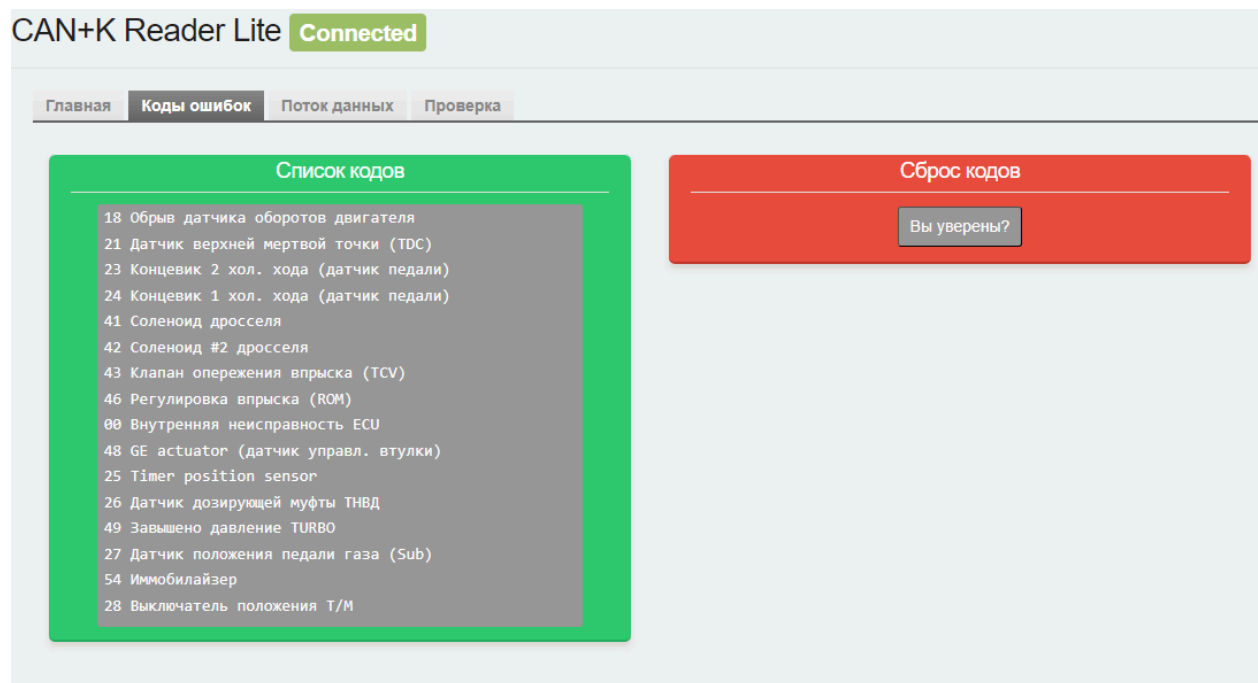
CAN+K Reader Lite Connected

Главная | Коды ошибок | Поток данных | Проверка

Список кодов

18 Обрыв датчика оборотов двигателя
21 Датчик верхней мертвой точки (TDC)
23 Концевик 2 хол. хода (датчик педали)
24 Концевик 1 хол. хода (датчик педали)
41 Соленоид дросселя
42 Соленоид #2 дросселя
43 Клапан опережения впрыска (TCV)
46 Регулировка впрыска (ROM)
00 Внутренняя неисправность ECU
48 GE actuator (датчик управл. втулки)
25 Timer position sensor
26 Датчик дозирующей муфты ТНВД
49 Завышено давление TURBO
27 Датчик положения педали газа (Sub)
54 Иммобилайзер
28 Выключатель положения Т/М

Сброс кодов

Вы уверены?